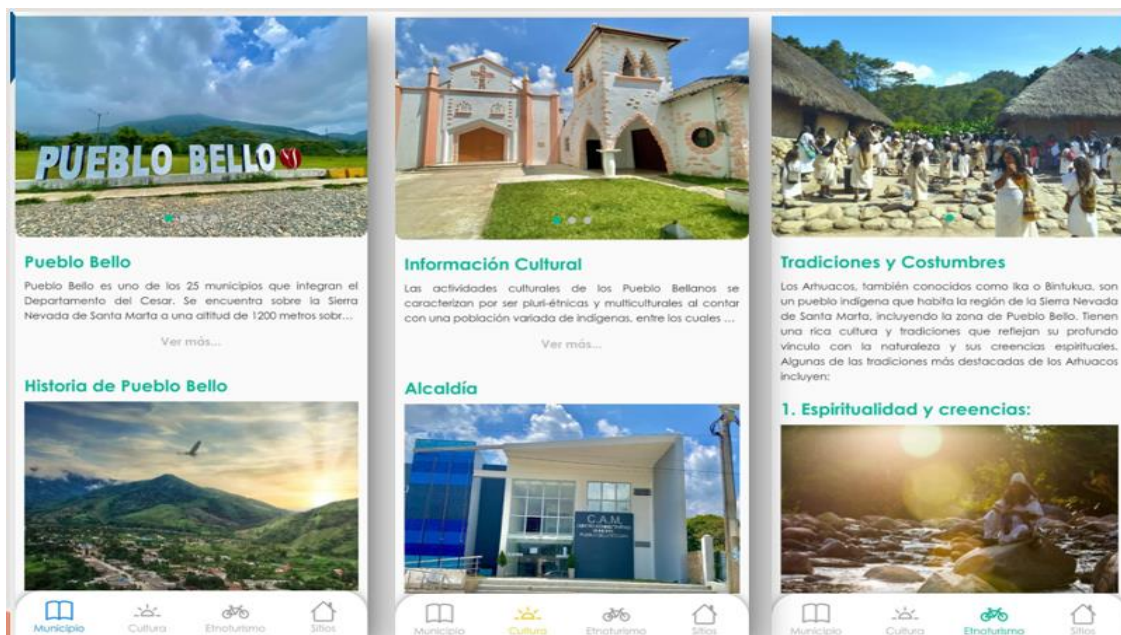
PUEBLO BELLO

Pueblo Bello

Pueblo Bello es uno de los 25 municipios que integran el Departamento del Cesar. Se encuentra sobre la Sierra Nevada de Santa Marta a una altitud de 1200 metros sobr...

Ver más...

Historia de Pueblo Bello

Municipio Cultura Etnoturismo Sitios

Información Cultural

Las actividades culturales de los Pueblo Bellanos se caracterizan por ser pluri-étnicas y multiculturales al contar con una población variada de indígenas, entre los cuales ...

Ver más...

Alcaldía

C.A.M.

Municipio Cultura Etnoturismo Sitios

Tradiciones y Costumbres

Los Arhuacos, también conocidos como Ika o Bintukua, son un pueblo indígena que habita la región de la Sierra Nevada de Santa Marta, incluyendo la zona de Pueblo Bello. Tienen una rica cultura y tradiciones que reflejan su profundo vínculo con la naturaleza y sus creencias espirituales. Algunas de las tradiciones más destacadas de los Arhuacos incluyen:

1. Espiritualidad y creencias:

Municipio Cultura Etnoturismo Sitios